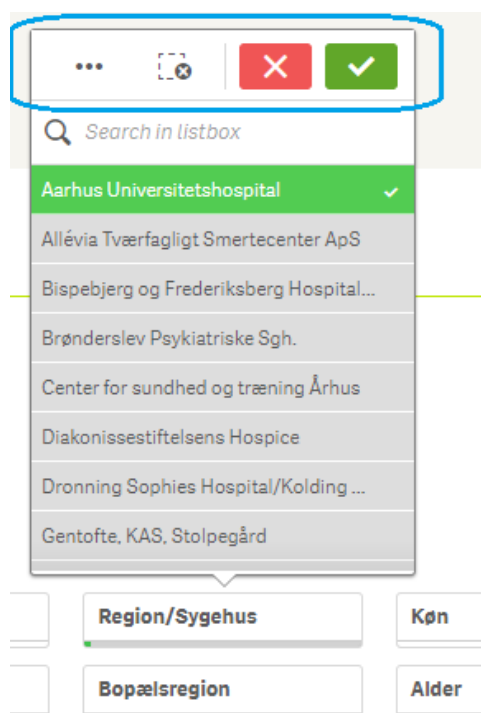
•••

Search in listbox

Aarhus Universitetshospital

Allévia Tværfagligt Smertecenter ApS

Bispebjerg og Frederiksberg Hospital...

Brønderslev Psykiatriske Sgh.

Center for sundhed og træning Århus

Diakonissestiftelsens Hospice

Dronning Sophies Hospital/Kolding ...

Gentofte, KAS, Stolpegård

Region/Sygehus

Køn

Bopælsregion

Alder